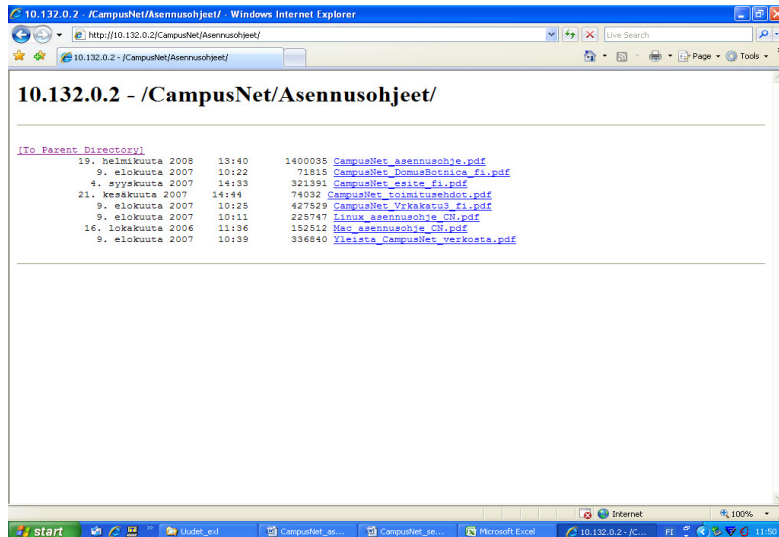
10.132.0.2 - /CampusNet/Asennusohjeet/ - Windows Internet Explorer

http://10.132.0.2/CampusNet/Asennusohjeet/

Live Search

10.132.0.2 - /CampusNet/Asennusohjeet/

Page ▾ Tools ▾

10.132.0.2 - /CampusNet/Asennusohjeet/

[To Parent Directory]

| | | | |
|---|---|---|---|
| 19. helmikuuta 2008 | 13:40 | 1400035 | CampusNet_asennusohje.pdf |
| 9. elokuuta 2007 | 10:22 | 71815 | CampusNet_DomusBotnica_fi.pdf |
| 4. syyskuuta 2007 | 14:33 | 321391 | CampusNet_esite_fi.pdf |
| 21. kesäkuuta 2007 | 14:44 | 74032 | CampusNet_toimitusehdot.pdf |
| 9. elokuuta 2007 | 10:25 | 427529 | CampusNet_Vrkakatu3_fi.pdf |
| 9. elokuuta 2007 | 10:11 | 225747 | Linux_asennusohje_CN.pdf |
| 16. lokakuuta 2006 | 11:36 | 152512 | Mac_asennusohje_CN.pdf |
| 9. elokuuta 2007 | 10:39 | 336840 | Yleista_CampusNet_verkosta.pdf |

Internet

100%

start

Uudet_exl

CampusNet_as...

CampusNet_se...

Microsoft Excel

10.132.0.2 - /C...

FI

11:50